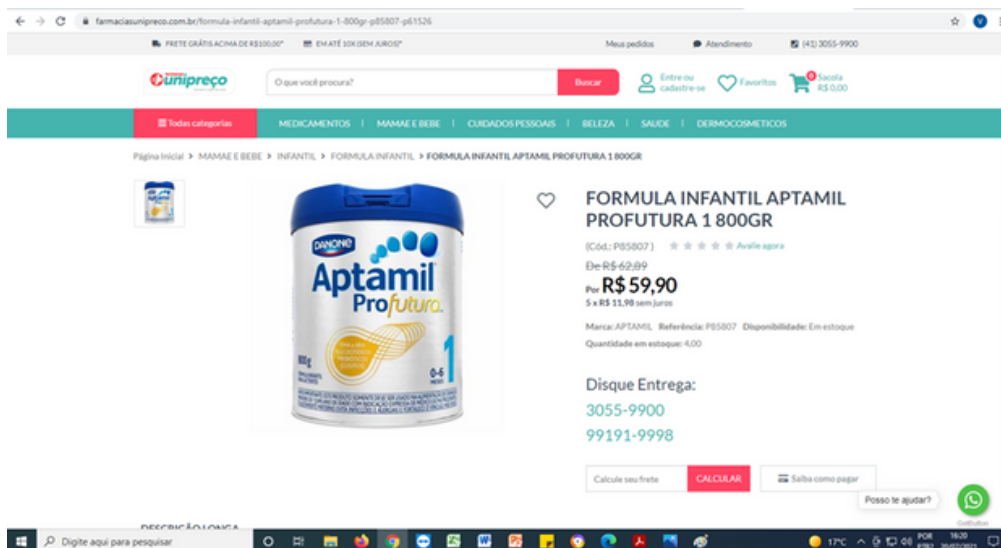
farmaciasunipreco.com.br/formula-infantil-aptamil-profutura-1-800gr-p85807-p61526

FRETE GRÁTIS ACIMA DE R$100,00* EM ATÉ 10X (SEM JUROS)* Meus pedidos Atendimento (41) 3055-9900

Unipreço

O que você procura? Buscar Entre ou cadastre-se Favoritos 0 Sacola R$ 0,00

Todas categorias MEDICAMENTOS | MAMAE E BEBE | CUIDADOS PESSOAIS | BELEZA | SAUDE | DERMOCOSMETICOS

Página Inicial > MAMAE E BEBE > INFANTIL > FORMULA INFANTIL > FORMULA INFANTIL APTAMIL PROFUTURA 1 800GR

DANONE Aptamil Profutura 800g 0-6 meses 1

FORMULA INFANTIL APTAMIL PROFUTURA 1 800GR

(Cód.: P85807) Avalie agora

De R$ 62,89

Por R$ 59,90

5 x R$ 11,98 sem juros

Marca: APTAMIL Referência: P85807 Disponibilidade: Em estoque

Quantidade em estoque: 4,00

Disque Entrega:

3055-9900

99191-9998

Calcule seu frete CALCULAR Saiba como pagar

Posso te ajudar?

DESCRIÇÃO LONGA

Digite aqui para pesquisar

17°C POR 16:20